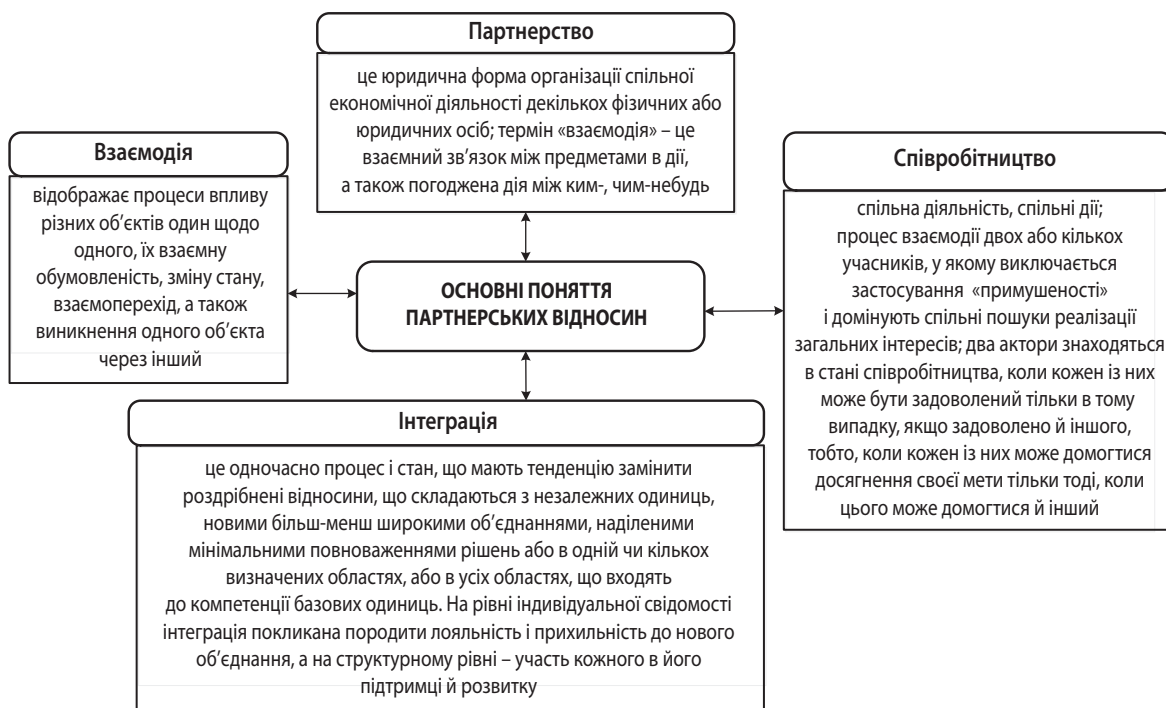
Партнерство

це юридична форма організації спільної економічної діяльності декількох фізичних або юридичних осіб; термін «взаємодія» – це взаємний зв'язок між предметами в дії, а також погоджена дія між ким-, чим-небудь

Взаємодія

відображає процеси впливу різних об'єктів один щодо одного, їх взаємну обумовленість, зміну стану, взаємоперехід, а також виникнення одного об'єкта через інший

ОСНОВНІ ПОНЯТТЯ ПАРТНЕРСЬКИХ ВІДНОСИН

Співробітництво

спільна діяльність, спільні дії; процес взаємодії двох або кількох учасників, у якому виключається застосування «примушеності» і домінують спільні пошуки реалізації загальних інтересів; два актори знаходяться в стані співробітництва, коли кожен із них може бути задоволений тільки в тому випадку, якщо задоволено й іншого, тобто, коли кожен із них може домогтися досягнення своєї мети тільки тоді, коли цього може домогтися й інший

Інтеграція

це одночасно процес і стан, що мають тенденцію замінити роздрібнені відносини, що складаються з незалежних одиниць, новими більш-менш широкими об'єднаннями, наділеними мінімальними повноваженнями рішень або в одній чи кількох визначених областях, або в усіх областях, що входять до компетенції базових одиниць. На рівні індивідуальної свідомості інтеграція покликана породити лояльність і прихильність до нового об'єднання, а на структурному рівні – участь кожного в його підтримці й розвитку